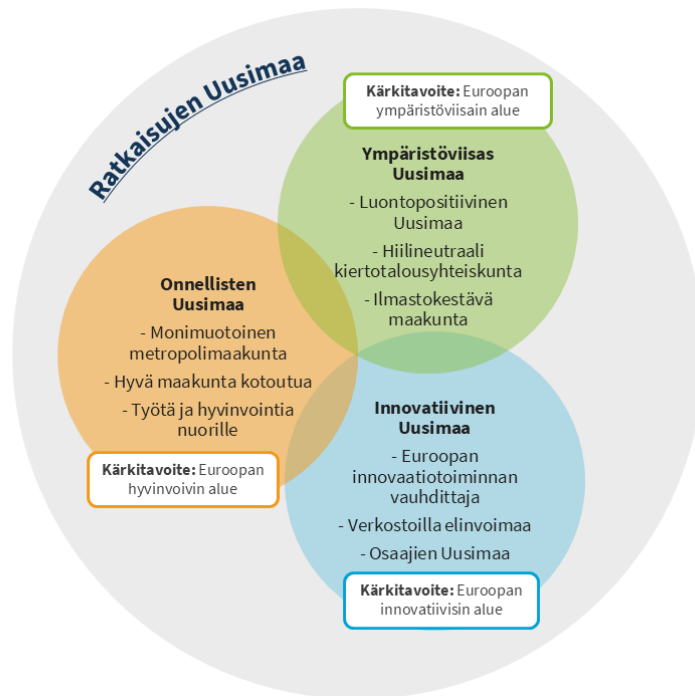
Ratkaisujen Uusimaa

Kärkitavoite: Euroopan ympäristöviisain alue

Ympäristöviisas Uusimaa

- Luontopositiivinen Uusimaa

- Hiilineutraali kiertotalousyhteiskunta

- Ilmastokestävä maakunta

Onnellisten Uusimaa

- Monimuotoinen metropolimaakunta

- Hyvä maakunta kotoutua

- Työtä ja hyvinvointia nuorille

Kärkitavoite: Euroopan hyvinvoivin alue

Innovatiivinen Uusimaa

- Euroopan innovaatiotoiminnan vauhdittaja

- Verkostoilla elinvoimaa

- Osaajien Uusimaa

Kärkitavoite: Euroopan innovatiivisin alue